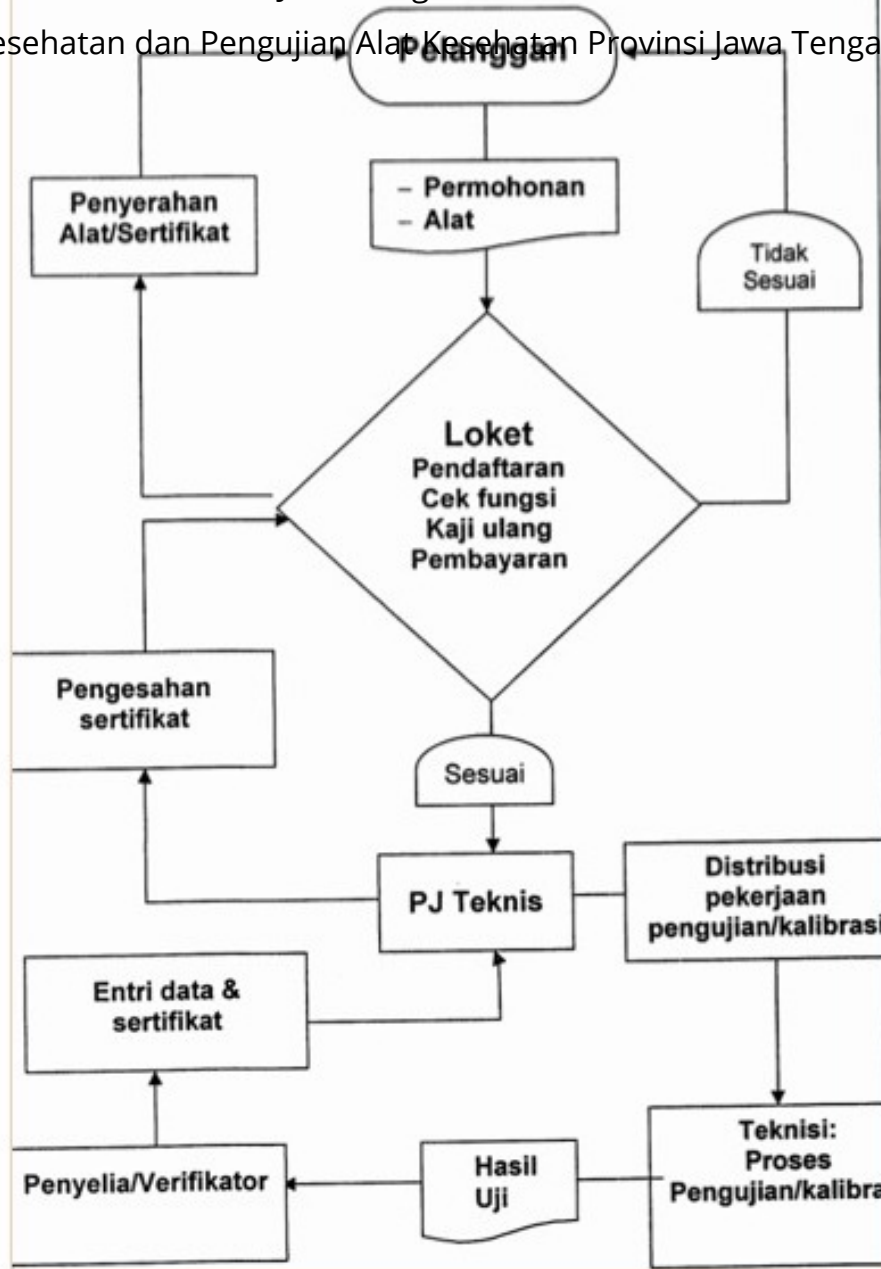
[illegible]esehatan dan Pengujian Alat Kesehatan Provinsi Jawa Tenga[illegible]

Pelanggan

Penyerahan Alat/Sertifikat

– Permohonan
– Alat

Tidak Sesuai

Loket
Pendaftaran
Cek fungsi
Kaji ulang
Pembayaran

Pengesahan sertifikat

Sesuai

PJ Teknis

Distribusi pekerjaan pengujian/kalibrasi

Entri data & sertifikat

Teknisi: Proses Pengujian/kalibra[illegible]

Hasil Uji

Penyelia/Verifikator